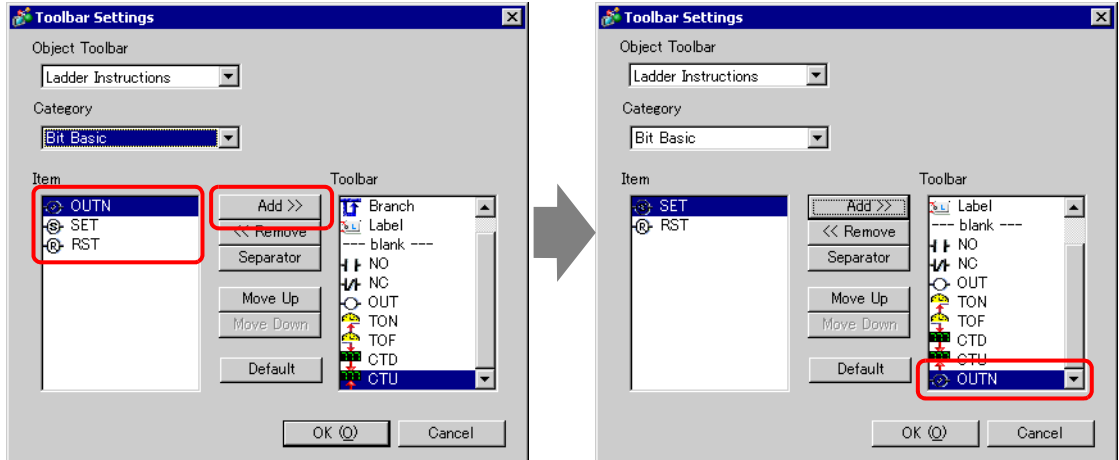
Toolbar Settings

Object Toolbar

Ladder Instructions

Category

Bit Basic

Item

OUTN
SET
RST

Add >>
<< Remove
Separator
Move Up
Move Down
Default

Toolbar

Branch
Label
--- blank ---
NO
NC
OUT
TON
TOF
CTD
CTU

OK (O)
Cancel

Toolbar Settings

Object Toolbar

Ladder Instructions

Category

Bit Basic

Item

SET
RST

Add >>
<< Remove
Separator
Move Up
Move Down
Default

Toolbar

Label
--- blank ---
NO
NC
OUT
TON
TOF
CTD
CTU
OUTN

OK (O)
Cancel